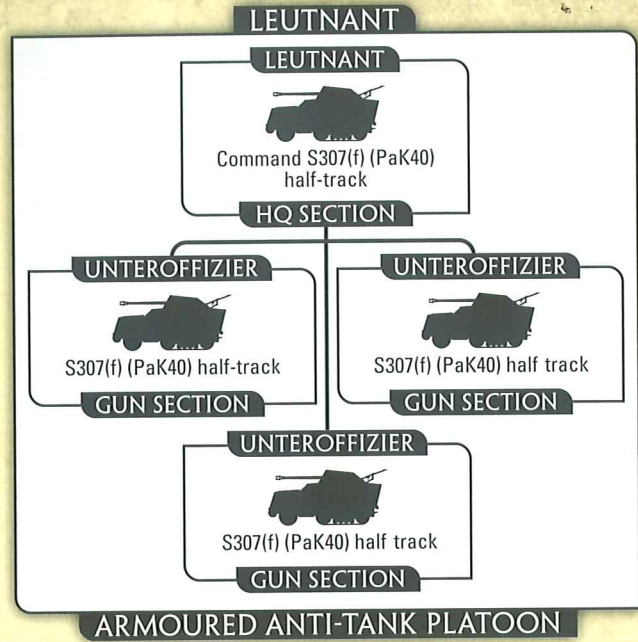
LEUTNANT

LEUTNANT

Command S307(f) (PaK40) half-track

HQ SECTION

UNTEROFFIZIER

S307(f) (PaK40) half-track

GUN SECTION

UNTEROFFIZIER

S307(f) (PaK40) half track

GUN SECTION

UNTEROFFIZIER

S307(f) (PaK40) half track

GUN SECTION

ARMOURED ANTI-TANK PLATOON